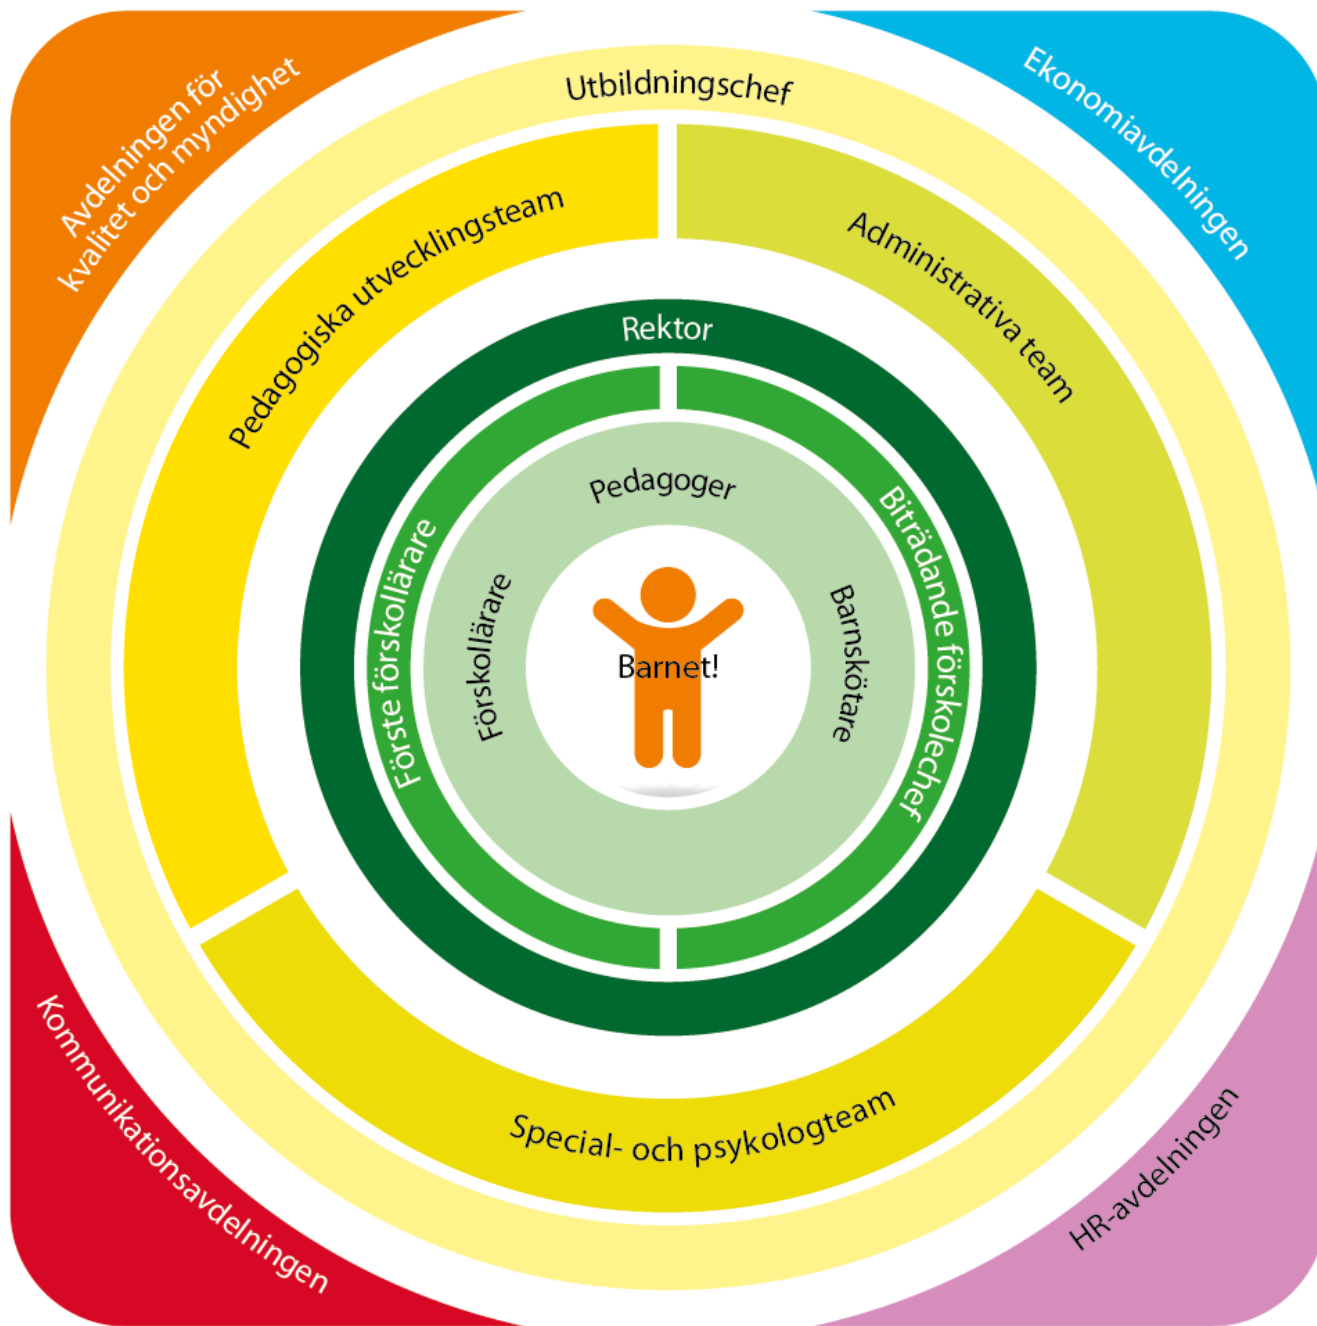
Avdelningen för kvalitet och myndighet

Utbildningschef

Ekonomiavdelningen

Pedagogiska utvecklingsteam

Administrativa team

Rektor

Pedagoger

Första förskollärare

Förskollärare

Barnet!

Barnskötare

Biträdande förskolechef

Special- och psykologteam

Kommunikationsavdelningen

HR-avdelningen